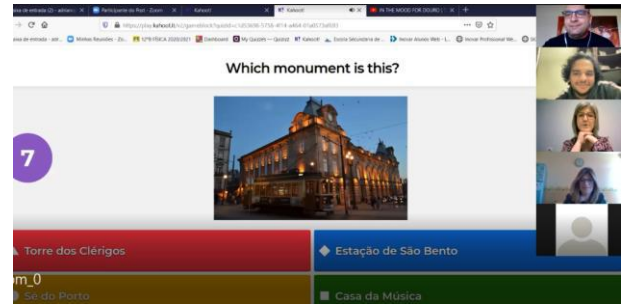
Caixa de entrada (2) - adrien | Participante do Post - Zoom | Kahoot! | Kahoot! | IN THE MOOD FOR DOURO |

https://play.kahoot.it/v2/gameblock?quizId=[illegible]

Caixa de entrada - ast... | Minhas Reuniões - Zo... | 12ºB FÍSICA 2020/2021 | Dashboard | My Quizlet — Quizizz | Kahoot! | Escola Secundária de ... | Inovar Alunos Web - L... | Inovar Profissional We...

Which monument is this?

7

Torre dos Clérigos

Estação de São Bento

om_0

Sé do Porto

Casa da Música